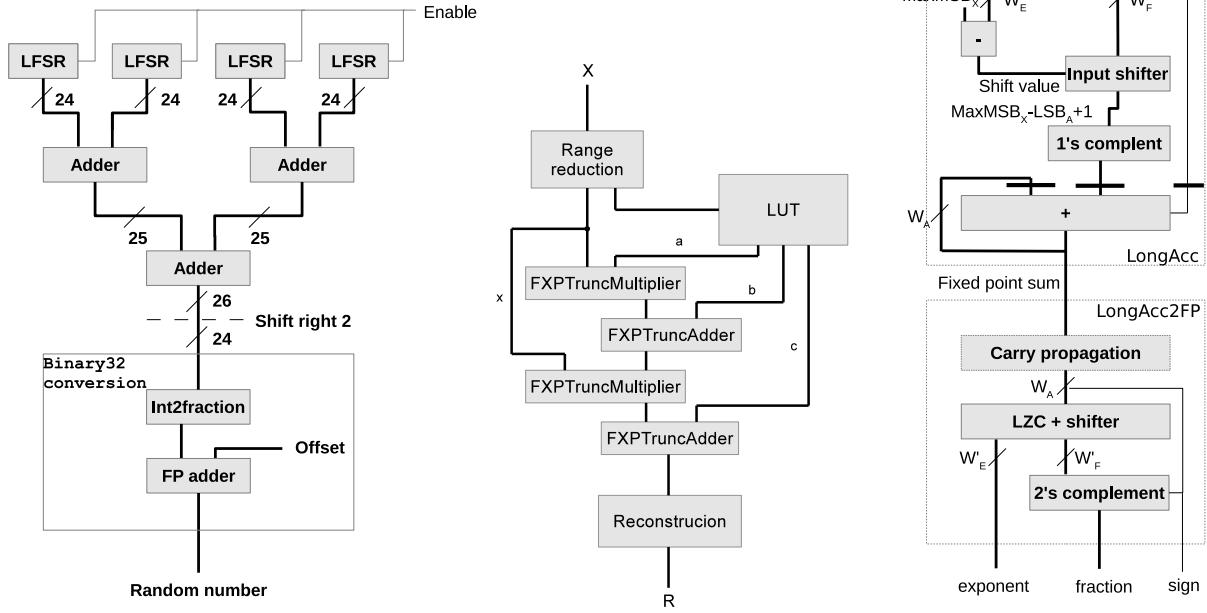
Enable
LFSR
LFSR
LFSR
LFSR
24
24
24
24
Adder
Adder
25
25
Adder
26
Shift right 2
24
Binary32 conversion
Int2fraction
Offset
FP adder
Random number

X
Range reduction
LUT
a
FXPTruncMultiplier
b
x
FXPTruncAdder
c
FXPTruncMultiplier
FXPTruncAdder
Reconstrucion
R

MaxMSB$_X$
W$_E$
W$_F$
-
Shift value
Input shifter
MaxMSB$_X$-LSB$_A$+1
1's complent
W$_A$
+
LongAcc
Fixed point sum
LongAcc2FP
Carry propagation
W$_A$
LZC + shifter
W'$_E$
W'$_F$
2's complement
exponent
fraction
sign